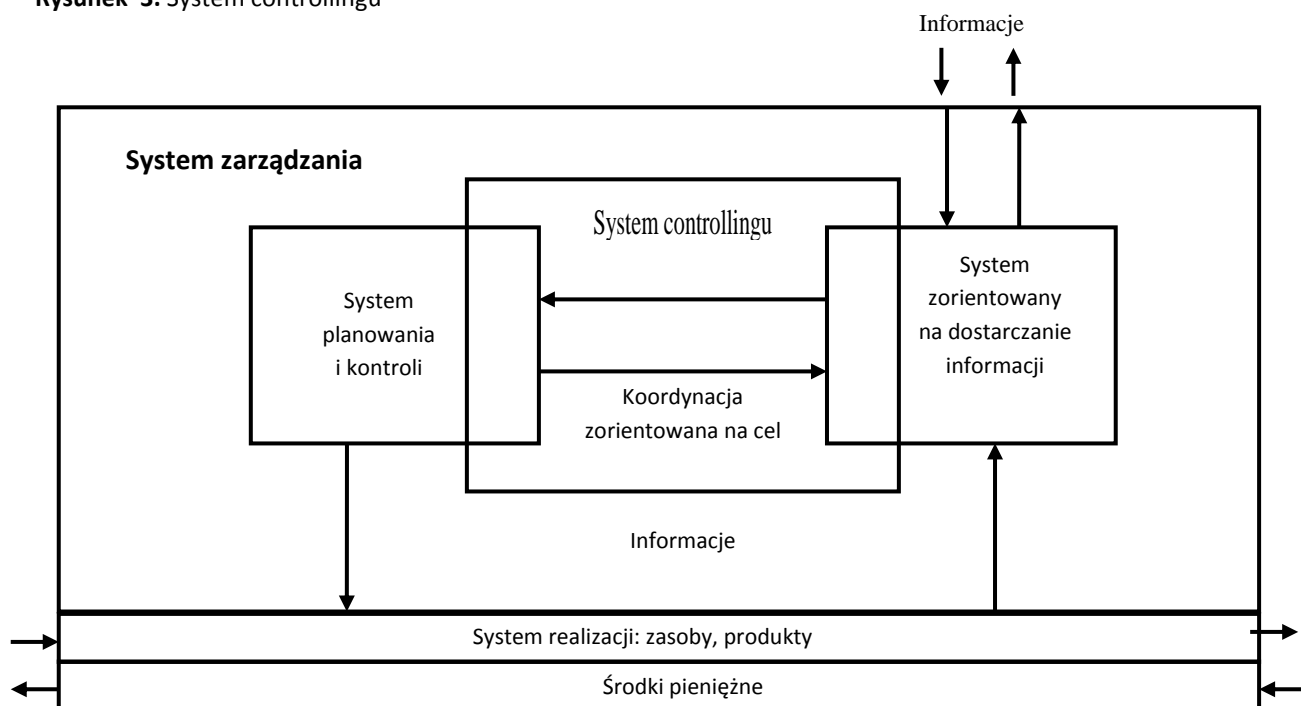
Rysunek 3. System controllingu

Informacje

System zarządzania

System controllingu

System planowania i kontroli

System zorientowany na dostarczanie informacji

Koordynacja zorientowana na cel

Informacje

System realizacji: zasoby, produkty

Środki pieniężne